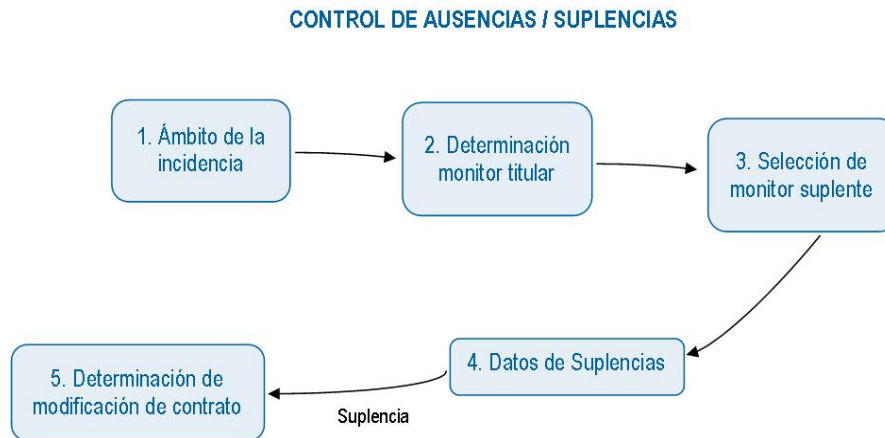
CONTROL DE AUSENCIAS / SUPLENCIAS

1. Ámbito de la incidencia

2. Determinación monitor titular

3. Selección de monitor suplente

4. Datos de Suplencias

5. Determinación de modificación de contrato

Suplencia